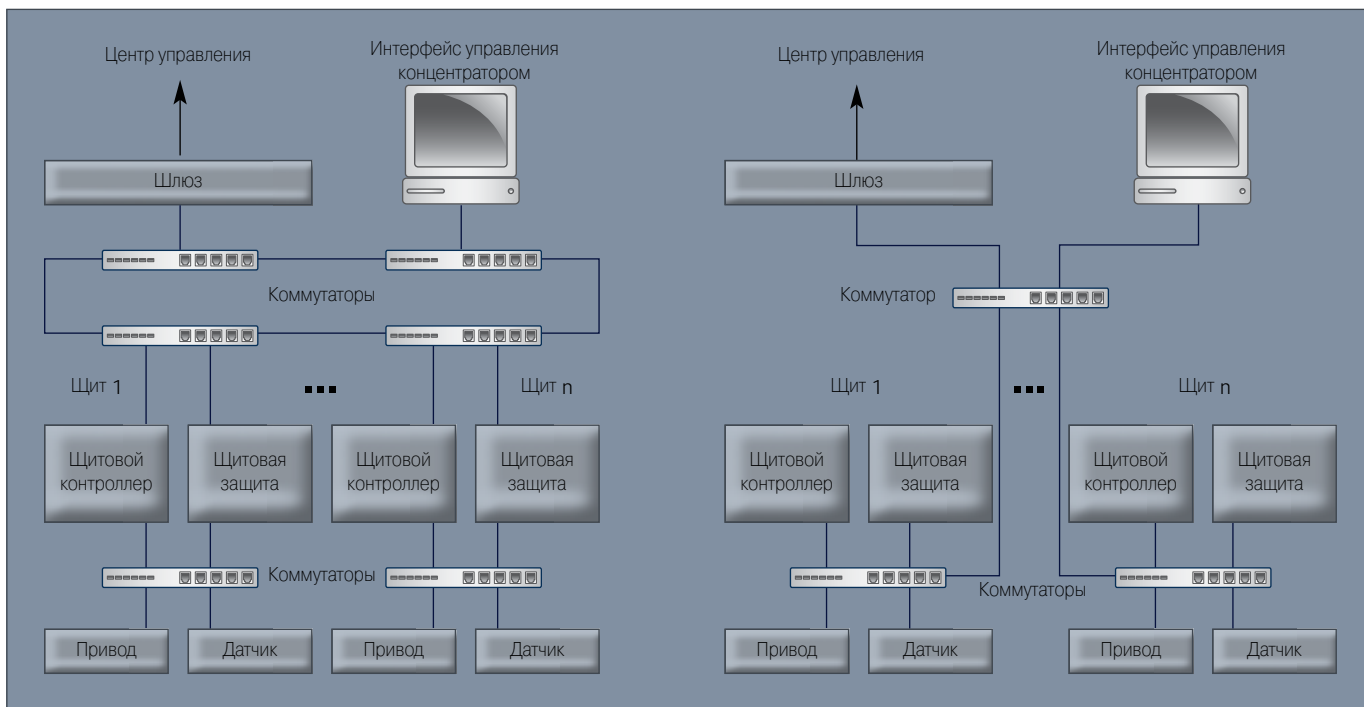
Центр управления

Интерфейс управления концентратором

Шлюз

Коммутаторы

Щит 1

...

Щит n

Щитовой контроллер

Щитовая защита

Щитовой контроллер

Щитовая защита

Коммутаторы

Привод

Датчик

Привод

Датчик

Центр управления

Интерфейс управления концентратором

Шлюз

Коммутатор

Щит 1

...

Щит n

Щитовой контроллер

Щитовая защита

Щитовой контроллер

Щитовая защита

Коммутаторы

Привод

Датчик

Привод

Датчик